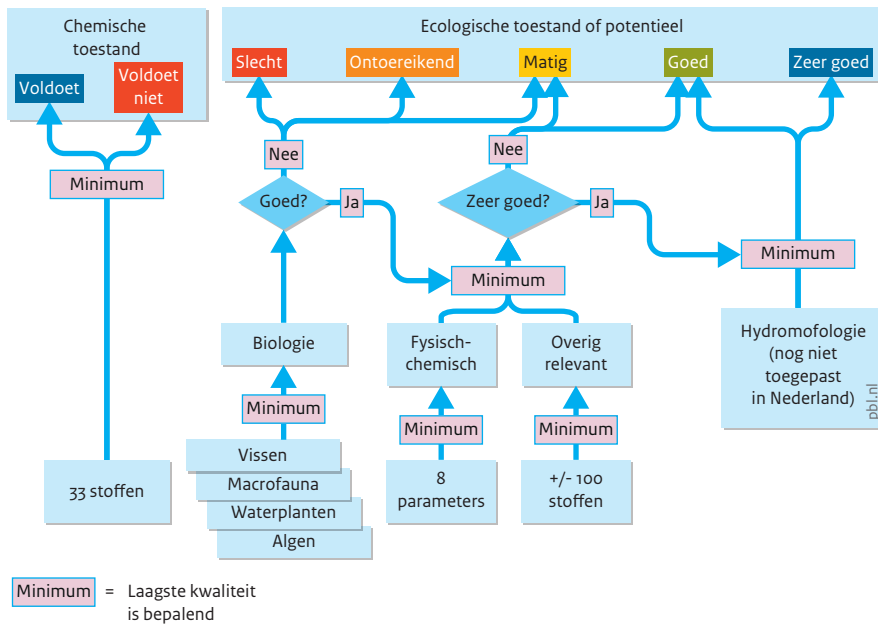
Chemische toestand

Voldoet

Voldoet niet

Minimum

33 stoffen

Ecologische toestand of potentieel

Slecht

Ontoereikend

Matig

Goed

Zeer goed

Nee

Goed?

Ja

Nee

Zeer goed?

Ja

Minimum

Minimum

Biologie

Minimum

Vissen

Macrofauna

Waterplanten

Algen

Fysisch-chemisch

Minimum

8 parameters

Overig relevant

Minimum

+/- 100 stoffen

Hydromofologie (nog niet toegepast in Nederland)

pbl.nl

Minimum = Laagste kwaliteit is bepalend